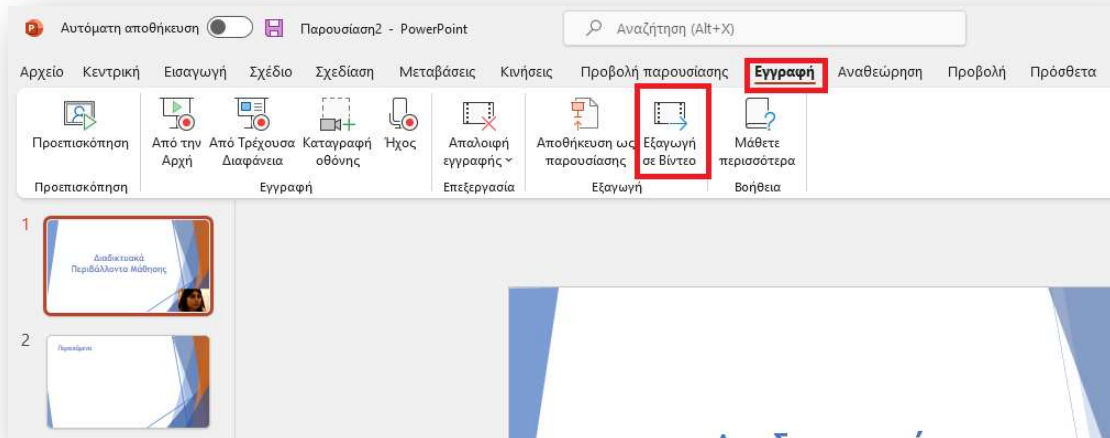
Αυτόματη αποθήκευση Παρουσίαση2 - PowerPoint Αναζήτηση (Alt+X)

Αρχείο Κεντρική Εισαγωγή Σχέδιο Σχεδίαση Μεταβάσεις Κινήσεις Προβολή παρουσίασης Εγγραφή Αναθεώρηση Προβολή Πρόσθετα

Προεπισκόπηση
Προεπισκόπηση

Από την Αρχή Από Τρέχουσα Διαφάνεια Καταγραφή οθόνης Ήχος
Εγγραφή

Απαλοιφή εγγραφής
Επεξεργασία

Αποθήκευση ως παρουσίασης Εξαγωγή σε Βίντεο
Εξαγωγή

Μάθετε περισσότερα
Βοήθεια

1
Διαδικτυακά Περιβάλλοντα Μάθησης

2
Περιεχόμενα